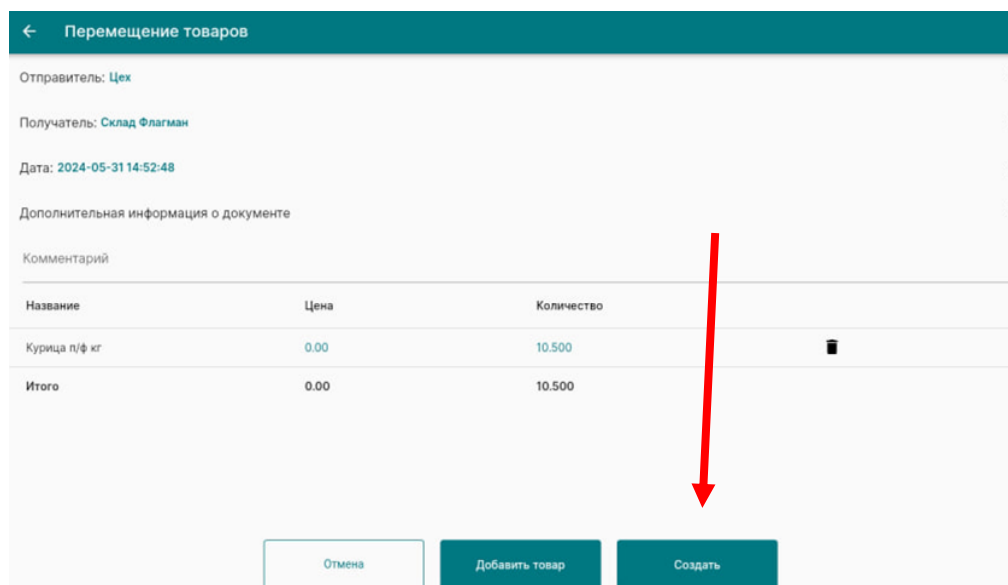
← Перемещение товаров

Отправитель: Цех

Получатель: Склад Флагман

Дата: 2024-05-31 14:52:48

Дополнительная информация о документе

Комментарий

| Название | Цена | Количество |
|---|---|---|
| Курица п/ф кг | 0.00 | 10.500 |
| Итого | 0.00 | 10.500 |

Отмена

Добавить товар

Создать